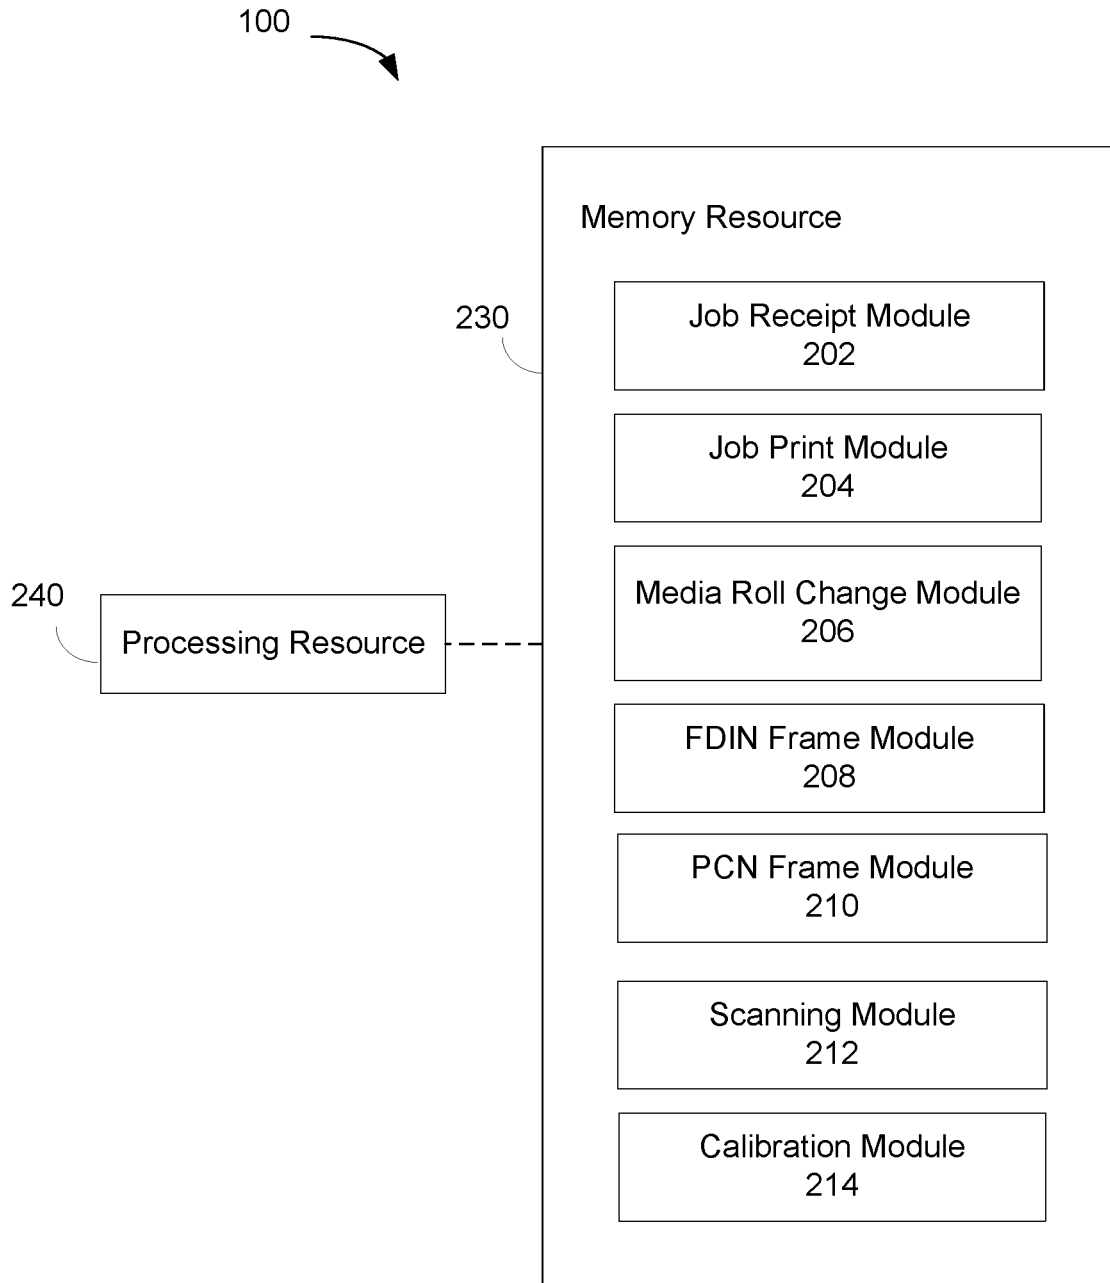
100

Memory Resource

230

Job Receipt Module
202

Job Print Module
204

240

Processing Resource

Media Roll Change Module
206

FDIN Frame Module
208

PCN Frame Module
210

Scanning Module
212

Calibration Module
214